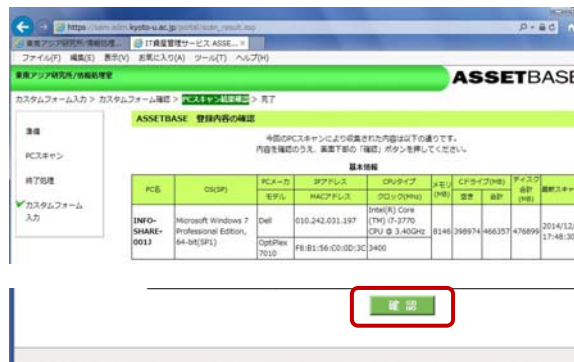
https://asm.adm.kyoto-u.ac.jp/portal/scan_result.asp

東南アジア研究所 情報処理...

IT資産管理サービス ASSE...

ファイル(F) 編集(E) 表示(V) お気に入り(A) ツール(T) ヘルプ(H)

東南アジア研究所/情報処理室

ASSETBASE

カスタムフォーム入力 > カスタムフォーム確認 > PCスキャン結果確認 > 完了

準備

PCスキャン

終了処理

カスタムフォーム入力

ASSETBASE 登録内容の確認

今回のPCスキャンにより収集された内容は以下の通りです。
内容を確認のうえ、画面下部の「確認」ボタンを押してください。

基本情報

| PC名 | OS(SP) | PCメーカ | IPアドレス | CPUタイプ | メモリ(MB) | Cドライブ(MB) 空き | Cドライブ(MB) 合計 | ディスク合計(MB) | 最新スキャ |
|---|---|---|---|---|---|---|---|---|---|
| | | モデル | MACアドレス | クロック(MHz) | | | | | |
| INFO-SHARE-0013 | Microsoft Windows 7 Professional Edition, 64-bit(SP1) | Dell | 010.242.031.197 | Intel(R) Core (TM) i7-3770 CPU @ 3.40GHz | 8146 | 398974 | 466357 | 476899 | 2014/12/ 17:48:30 |
| | | OptiPlex 7010 | F8:B1:56:C0:0D:3C | 3400 | | | | | |

確 認